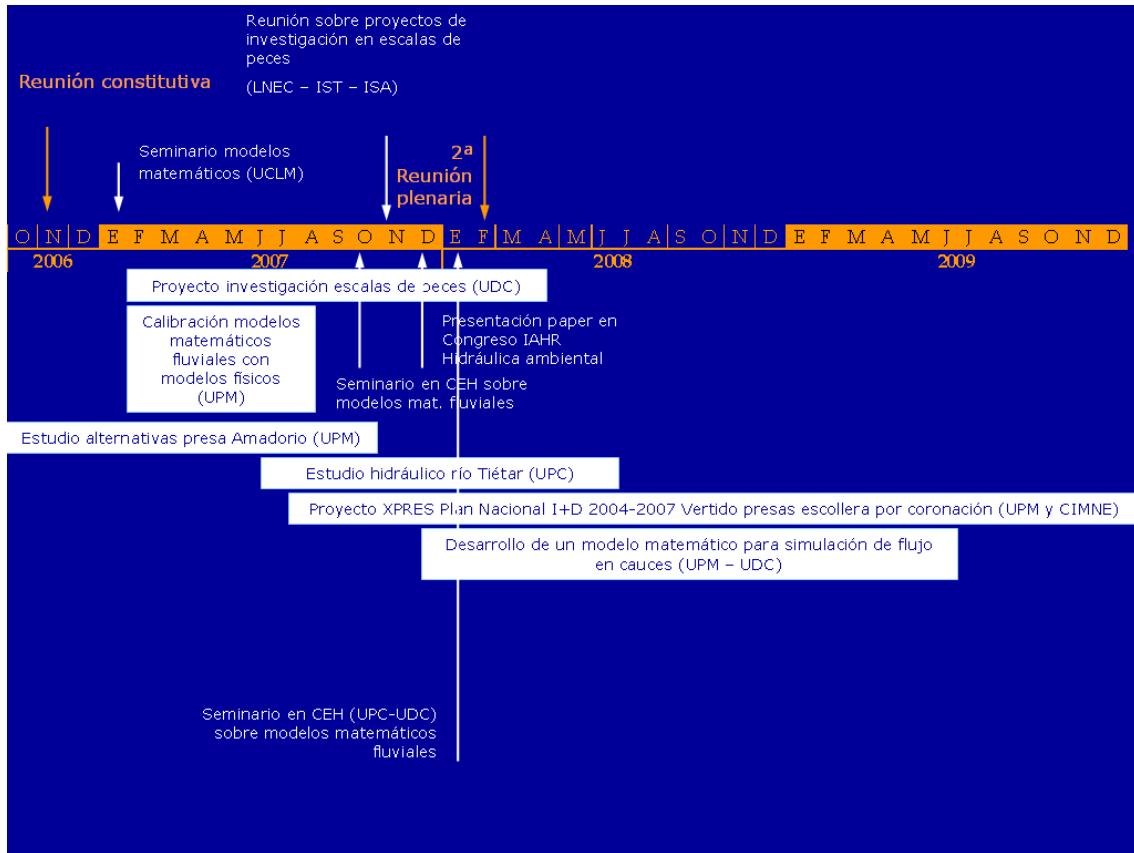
Reunión sobre proyectos de investigación en escalas de peces

(LNEC – IST – ISA)

Reunión constitutiva

Seminario modelos matemáticos (UCLM)

2ª Reunión plenaria

O N D E F M A M J J A S O N D E F M A M J J A S O N D E F M A M J J A S O N D

2006 2007 2008 2009

Proyecto investigación escalas de peces (UDC)

Calibración modelos matemáticos fluviales con modelos físicos (UPM)

Presentación paper en Congreso IAHR Hidráulica ambiental

Seminario en CEH sobre modelos mat. fluviales

Estudio alternativas presa Amadorio (UPM)

Estudio hidráulico río Tiétar (UPC)

Proyecto XPRES Plan Nacional I+D 2004-2007 Vertido presas escollera por coronación (UPM y CIMNE)

Desarrollo de un modelo matemático para simulación de flujo en cauces (UPM – UDC)

Seminario en CEH (UPC-UDC) sobre modelos matemáticos fluviales